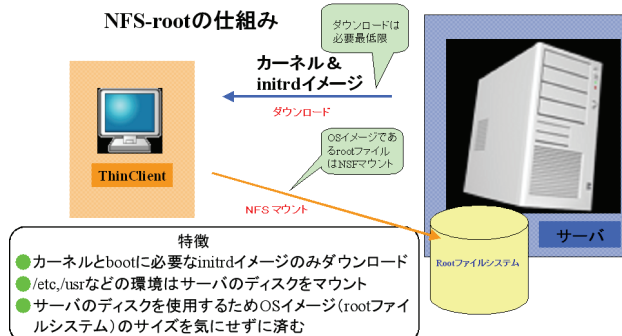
NFS-rootの仕組み

ダウンロードは必要最低限

カーネル＆
initrdイメージ

ダウンロード

OSイメージであるrootファイルはNSFマウント

ThinClient

NFS マウント

Rootファイルシステム

サーバ

特徴
カーネルとbootに必要なinitrdイメージのみダウンロード
/etc,/usrなどの環境はサーバのディスクをマウント
サーバのディスクを使用するためOSイメージ（rootファイルシステム）のサイズを気にせずに済む